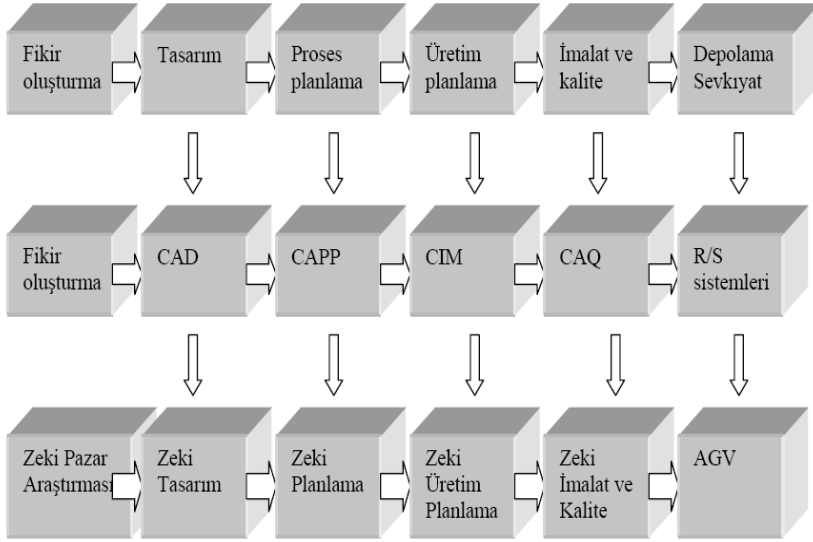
Fikir oluşturma
Tasarım
Proses planlama
Üretim planlama
İmalat ve kalite
Depolama Sevkıyat

Fikir oluşturma
CAD
CAPP
CIM
CAQ
R/S sistemleri

Zeki Pazar Araştırması
Zeki Tasarım
Zeki Planlama
Zeki Üretim Planlama
Zeki İmalat ve Kalite
AGV